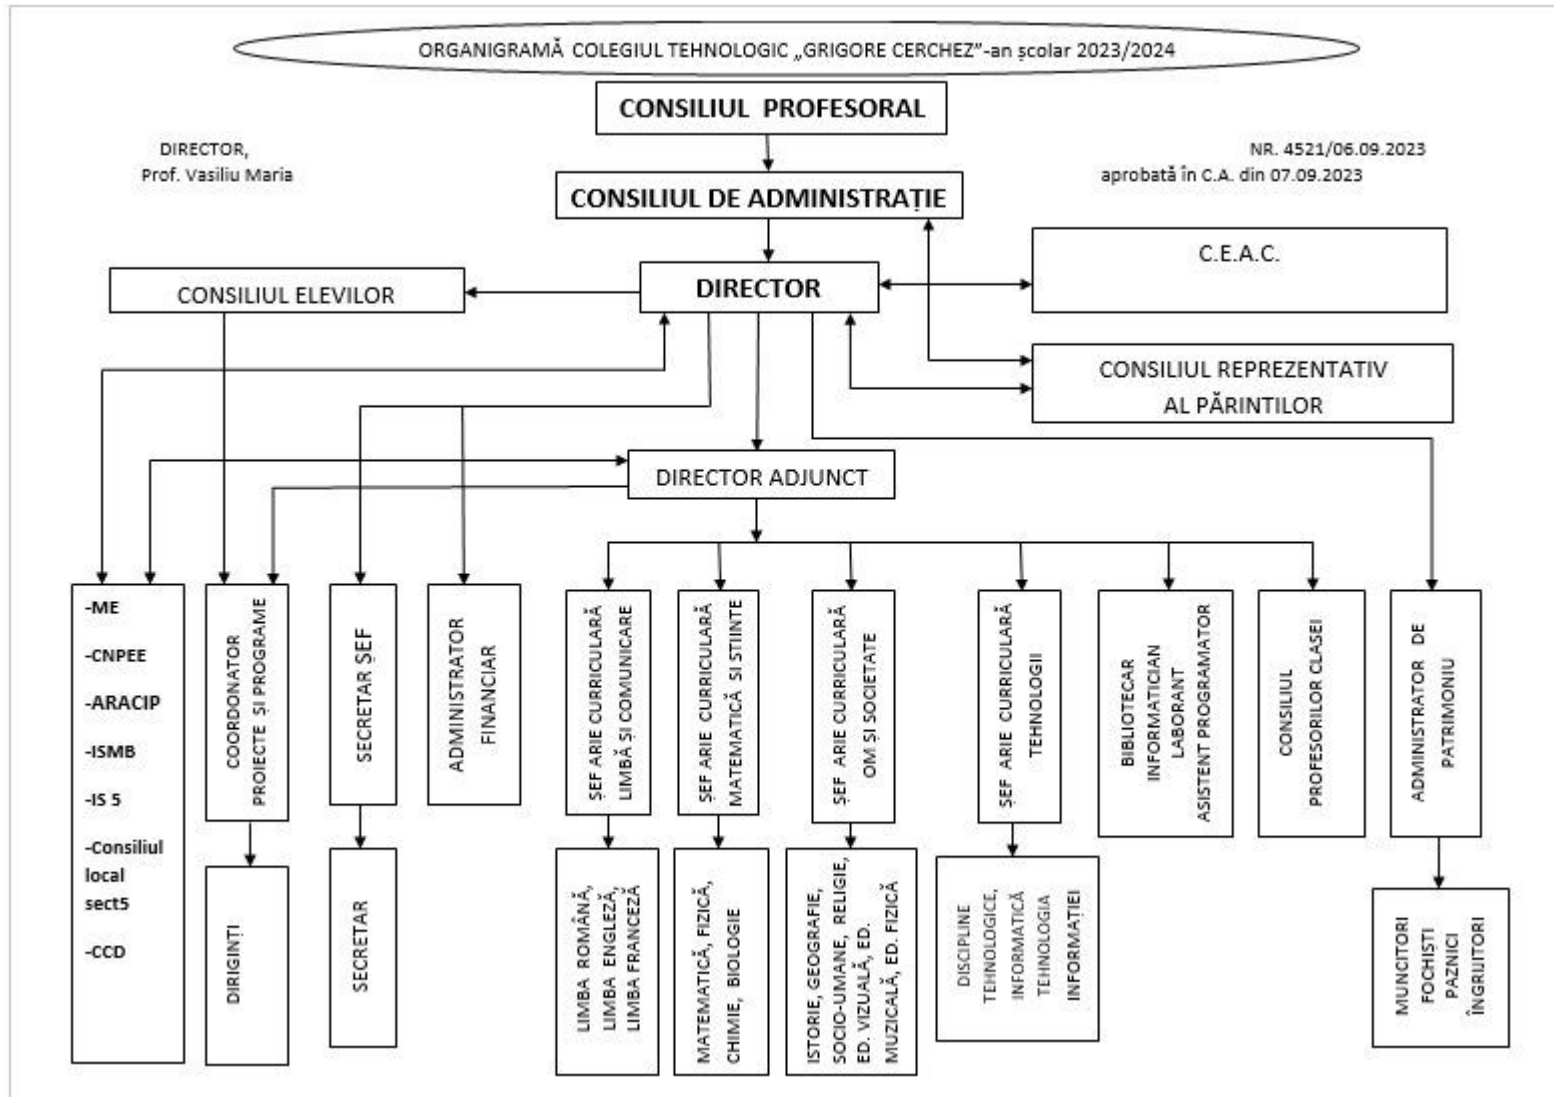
ORGANIGRAMĂ COLEGIUL TEHNOLOGIC „GRIGORE CERCHEZ"-an școlar 2023/2024

CONSILIUL PROFESORAL

DIRECTOR,
Prof. Vasiliu Maria

NR. 4521/06.09.2023
aprobată în C.A. din 07.09.2023

CONSILIUL DE ADMINISTRAȚIE

C.E.A.C.

CONSILIUL ELEVILOR

DIRECTOR

CONSILIUL REPREZENTATIV AL PĂRINTILOR

DIRECTOR ADJUNCT

-ME
-CNPEE
-ARACIP
-ISMB
-IS 5
-Consiliul local sect5
-CCD

COORDONATOR PROIECTE ȘI PROGRAME

DIRIGINȚI

SECRETAR ȘEF

SECRETAR

ADMINISTRATOR FINANCIAR

ȘEF ARIE CURRICULARĂ LIMBĂ ȘI COMUNICARE

LIMBA ROMÂNĂ, LIMBA ENGLEZĂ, LIMBA FRANCEZĂ

ȘEF ARIE CURRICULARĂ MATEMATICĂ SI STIINTE

MATEMATICĂ, FIZICĂ, CHIMIE, BIOLOGIE

ȘEF ARIE CURRICULARĂ OM ȘI SOCIETATE

ISTORIE, GEOGRAFIE, SOCIO-UMANE, RELIGIE, ED. VIZUALĂ, ED. MUZICALĂ, ED. FIZICĂ

ȘEF ARIE CURRICULARĂ TEHNOLOGII

DISCIPLINE TEHNOLOGICE, INFORMATICĂ TEHNOLOGIA INFORMAȚIEI

BIBLIOTECAR INFORMATICIAN LABORANT ASISTENT PROGRAMATOR

CONSILIUL PROFESORILOR CLASEI

ADMINISTRATOR DE PATRIMONIU

MUNCITORI FOCHIȘTI PAZNICI ÎNGRIJITORI